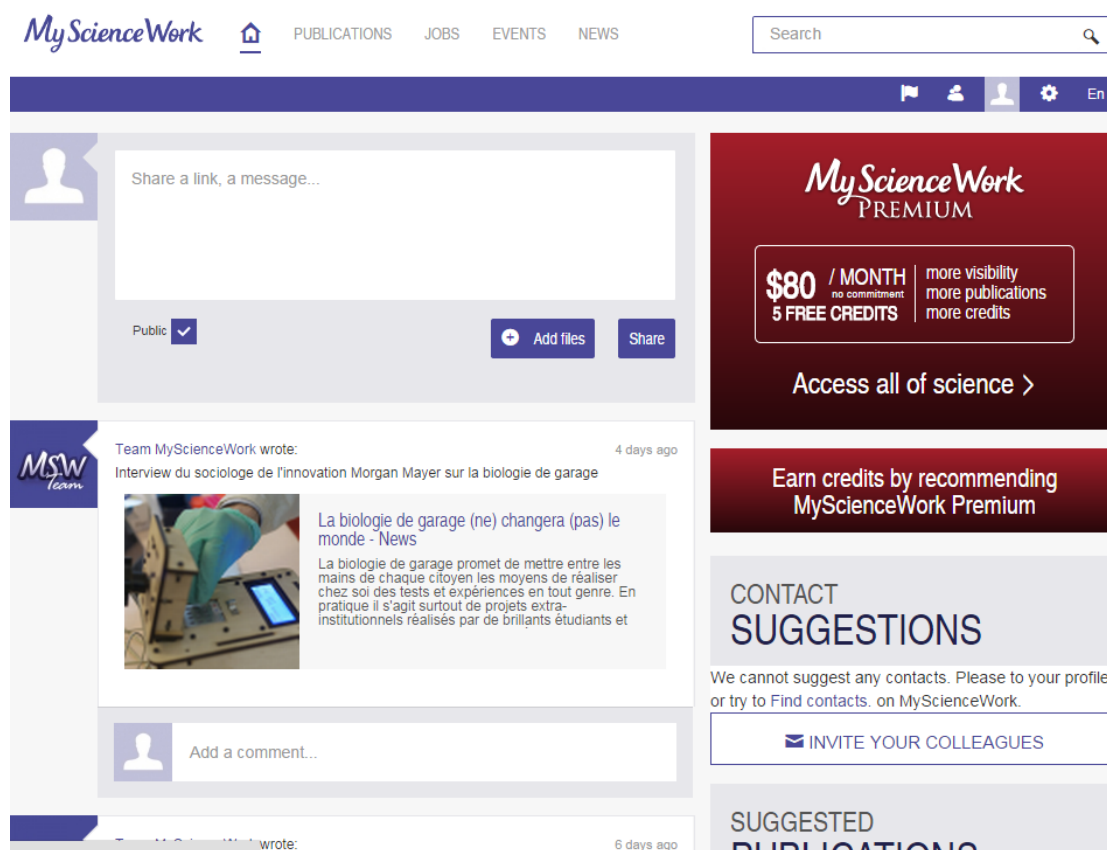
MyScienceWork PUBLICATIONS JOBS EVENTS NEWS

Search

En

Share a link, a message...

Public

Add files

Share

MSW Team

Team MyScienceWork wrote:

4 days ago

Interview du sociologe de l'innovation Morgan Mayer sur la biologie de garage

La biologie de garage (ne) changera (pas) le monde - News

La biologie de garage promet de mettre entre les mains de chaque citoyen les moyens de réaliser chez soi des tests et expériences en tout genre. En pratique il s'agit surtout de projets extra-institutionnels réalisés par de brillants étudiants et

Add a comment...

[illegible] wrote:

6 days ago

MyScienceWork PREMIUM

$80 / MONTH no commitment 5 FREE CREDITS

more visibility more publications more credits

Access all of science >

Earn credits by recommending MyScienceWork Premium

CONTACT SUGGESTIONS

We cannot suggest any contacts. Please to your profile or try to Find contacts. on MyScienceWork.

INVITE YOUR COLLEAGUES

SUGGESTED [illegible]